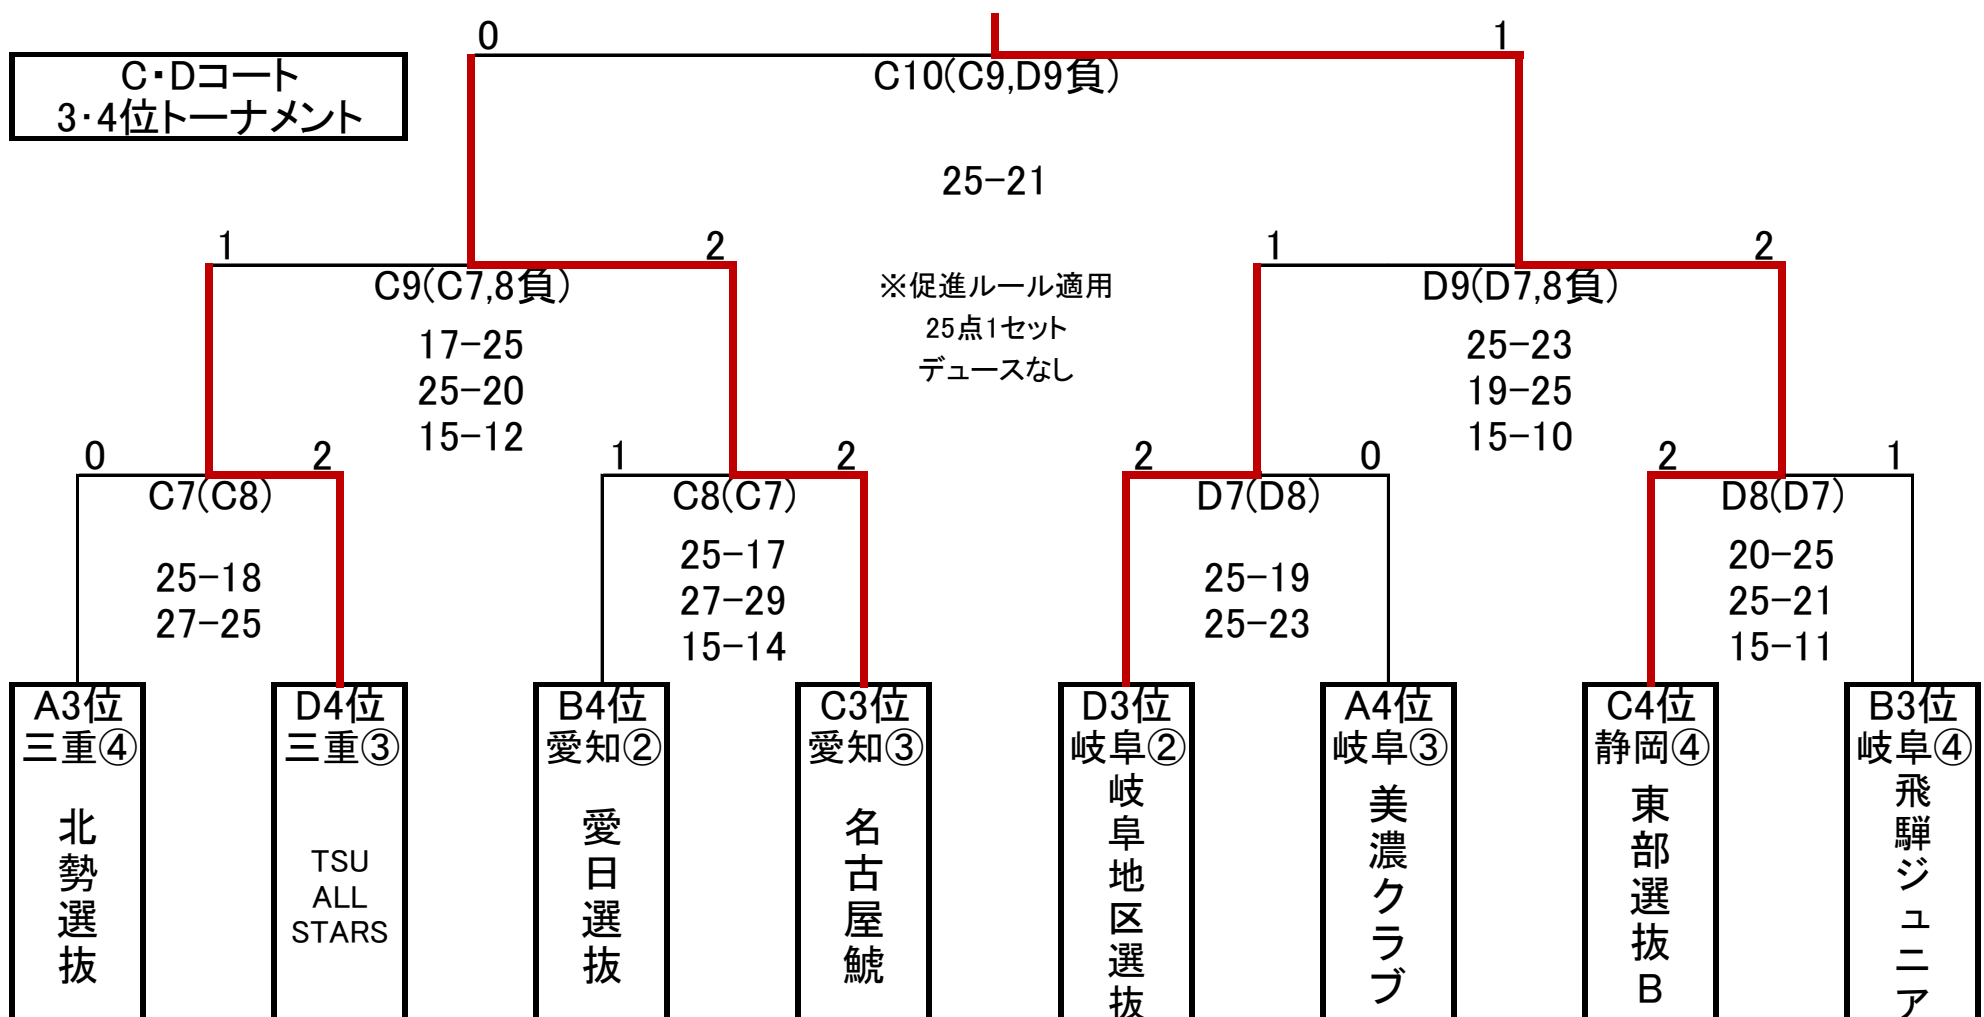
C・Dコート
3・4位トーナメント

0
1
C10(C9,D9負)
25−21

1
2
C9(C7,8負)
17−25
25−20
15−12

※促進ルール適用
25点1セット
デュースなし

1
2
D9(D7,8負)
25−23
19−25
15−10

0
2
C7(C8)
25−18
27−25

1
2
C8(C7)
25−17
27−29
15−14

2
0
D7(D8)
25−19
25−23

2
1
D8(D7)
20−25
25−21
15−11

| A3位 三重④ 北勢選抜 | D4位 三重③ TSU ALL STARS | B4位 愛知② 愛日選抜 | C3位 愛知③ 名古屋鯱 | D3位 岐阜② 岐阜地区選抜 | A4位 岐阜③ 美濃クラブ | C4位 静岡④ 東部選抜B | B3位 岐阜④ 飛騨ジュニア |
|---|---|---|---|---|---|---|---|